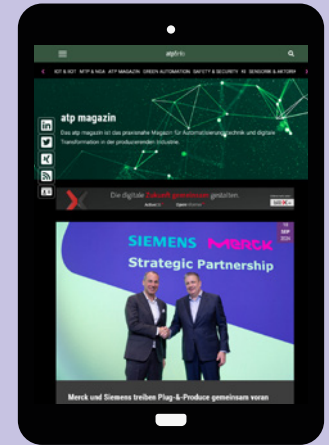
atpinfo

IOT & IIOT NTTP & NOA ATP MAGAZIN GREEN AUTOMATION SAFETY & SECURITY KI SENSORIK & AKTORIK

atp magazin

Das atp magazin ist das praxisnahe Magazin für Automatisierungstechnik und digitale Transformation in der produzierenden Industrie.

in

Die digitale Zukunft gemeinsam gestalten.

SIEMENS MERCK

Strategic Partnership

Merck und Siemens treiben Plug-&-Produce gemeinsam voran